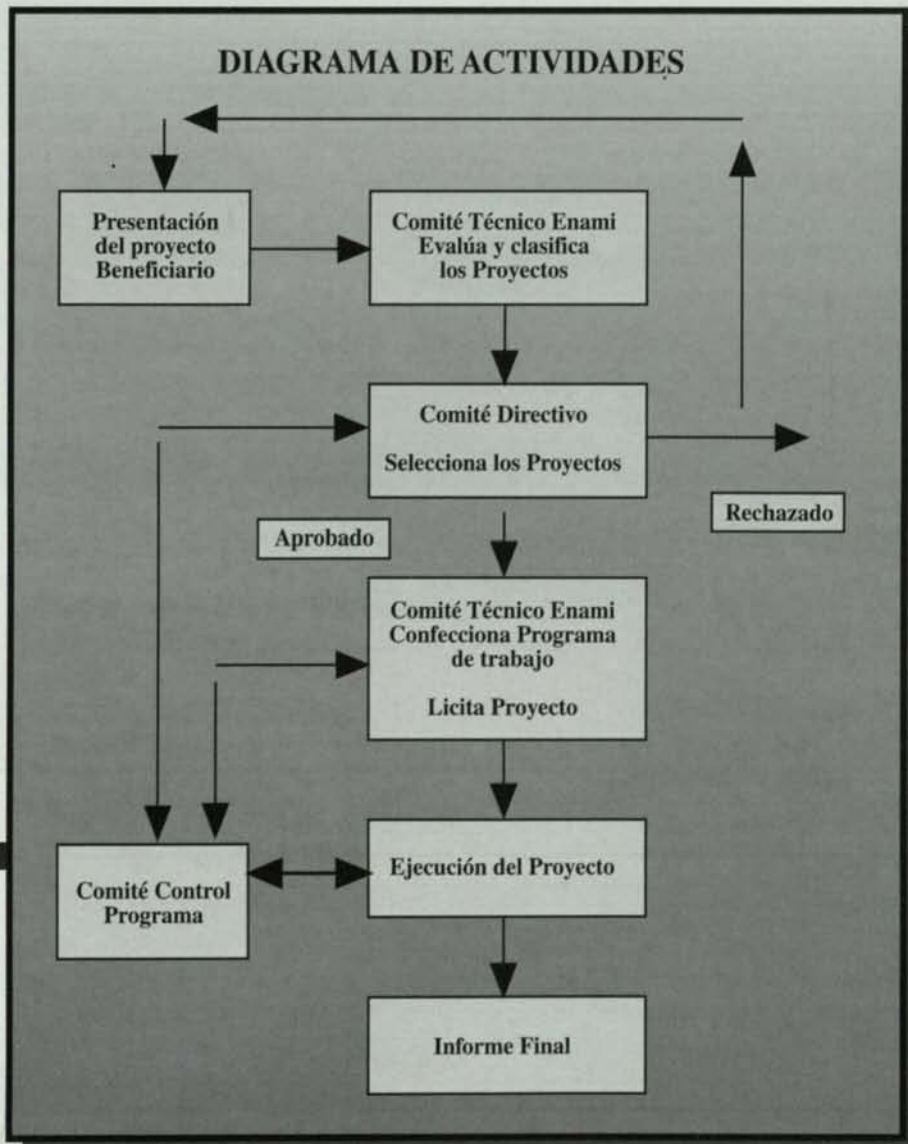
DIAGRAMA DE ACTIVIDADES

Presentación del proyecto Beneficiario

Comité Técnico Enami Evalúa y clasifica los Proyectos

Comité Directivo

Selecciona los Proyectos

Rechazado

Aprobado

Comité Técnico Enami Confecciona Programa de trabajo

Licita Proyecto

Comité Control Programa

Ejecución del Proyecto

Informe Final